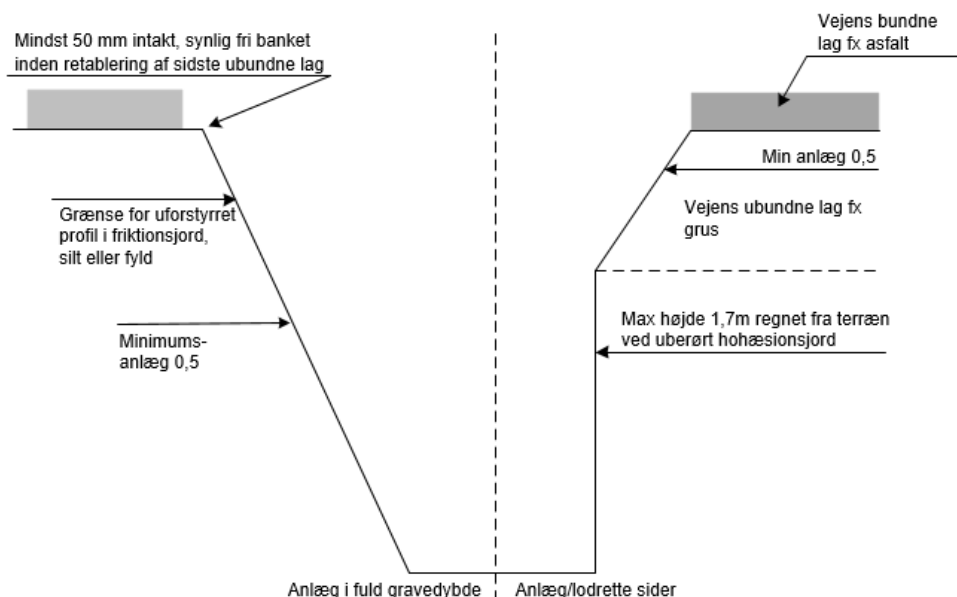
Mindst 50 mm intakt, synlig fri banket inden retablering af sidste ubundne lag

Vejens bundne lag fx asfalt

Min anlæg 0,5

Grænse for uforstyrret profil i friktionsjord, silt eller fyld

Vejens ubundne lag fx grus

Minimums-anlæg 0,5

Max højde 1,7m regnet fra terræn ved uberørt hohæsionsjord

Anlæg i fuld gravedybde

Anlæg/lodrette sider